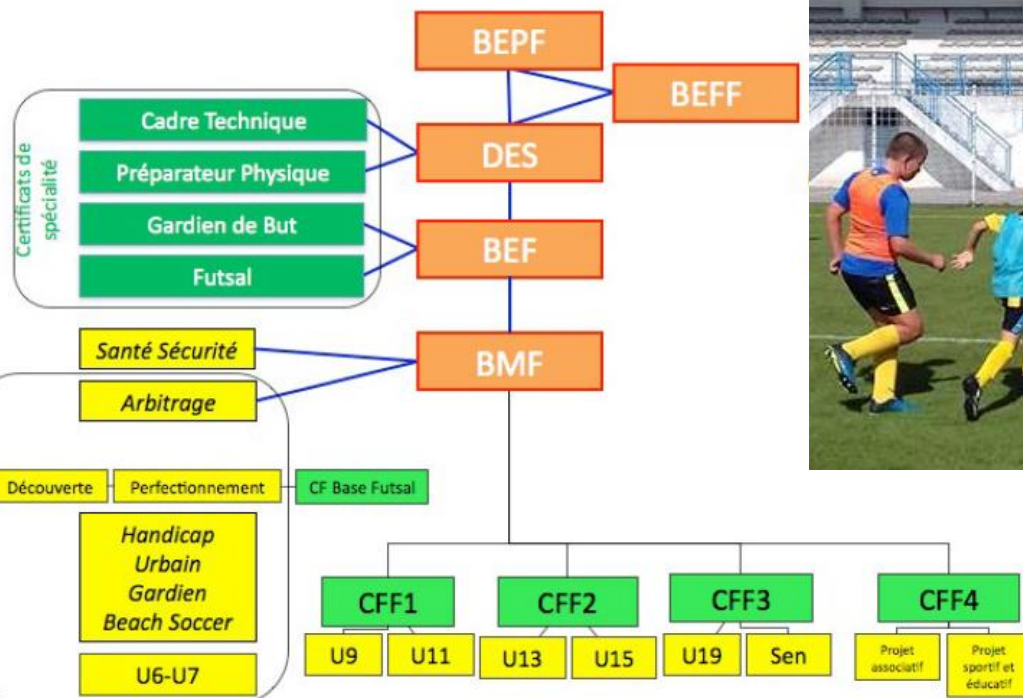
BEPF
BEFF
Certificats de spécialité
Cadre Technique
Préparateur Physique
DES
Gardien de But
Futsal
BEF
Santé Sécurité
Arbitrage
BMF
Découverte
Perfectionnement
CF Base Futsal
Handicap
Urbain
Gardien
Beach Soccer
U6-U7
CFF1
U9
U11
CFF2
U13
U15
CFF3
U19
Sen
CFF4
Projet associatif
Projet sportif et éducatif